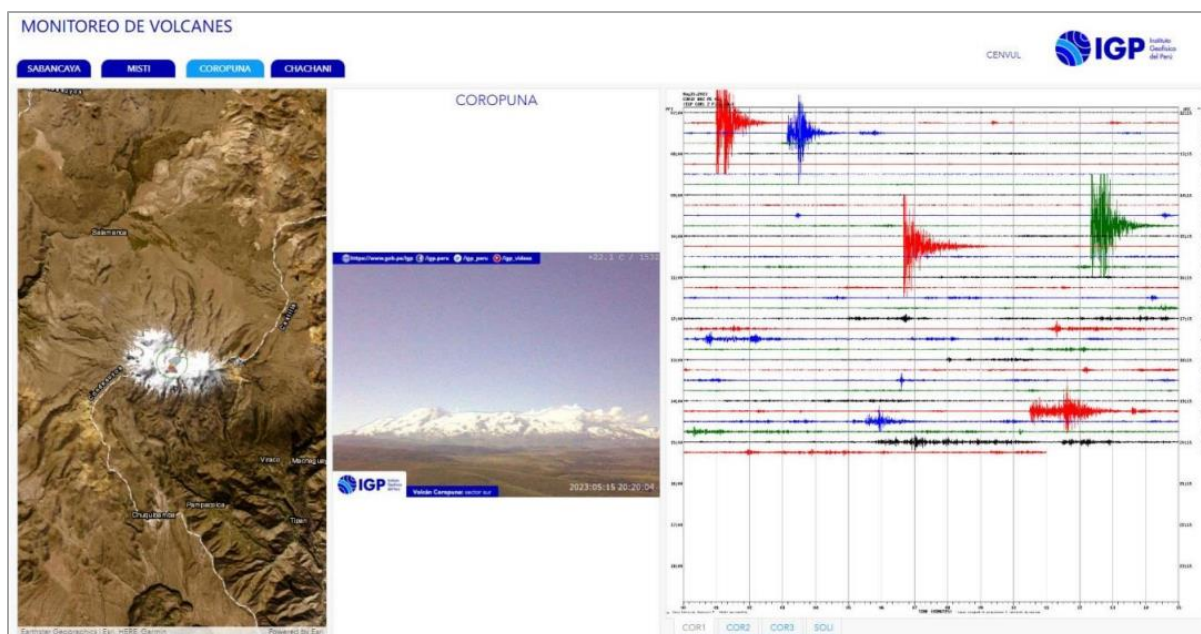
MONITOREO DE VOLCANES

SABANCAYA MISTI COROPUNA CHACHANI

CENVUL

IGP Instituto Geofísico del Perú

COROPUNA

Salamanca

Viraco

Machaguay

Pampacolca

Chuquibamba

Tipan

Earthstar Geographics | Esri, HERE, Garmin

Powered by Esri

https://www.gob.pe/igp /igp.peru /igp_peru /igp_videos

IGP

Volcán Coropuna: sector sur

2023:05:15 20:20:04

COR1 COR2 COR3 SOLI